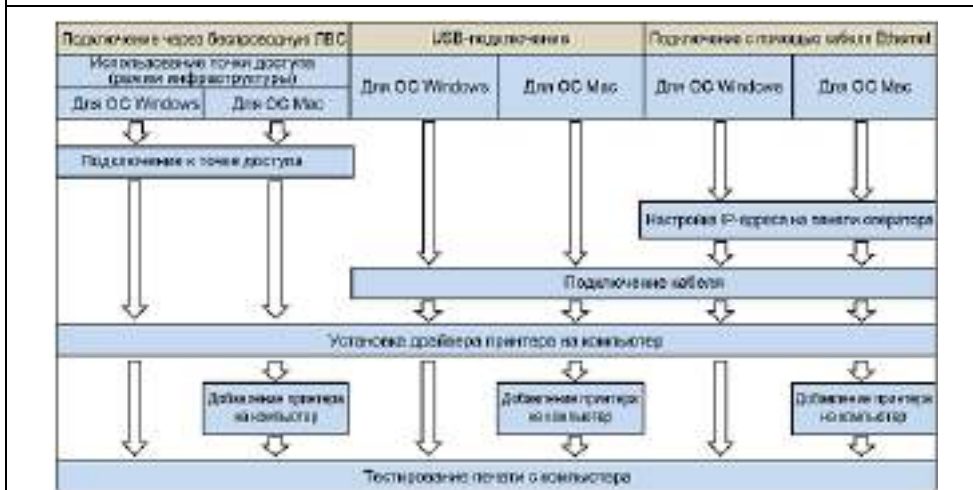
Подключение через беспроводную ЛВС

USB-подключение

Подключение с помощью кабеля Ethernet

Использование точки доступа (режим инфраструктуры)

Для ОС Windows

Для ОС Mac

Для ОС Windows

Для ОС Mac

Для ОС Windows

Для ОС Mac

Подключение к точке доступа

Настройка IP-адреса на панели оператора

Подключение кабеля

Установка драйвера принтера на компьютер

Добавление принтера на компьютер

Добавление принтера на компьютер

Добавление принтера на компьютер

Тестирование печати с компьютера